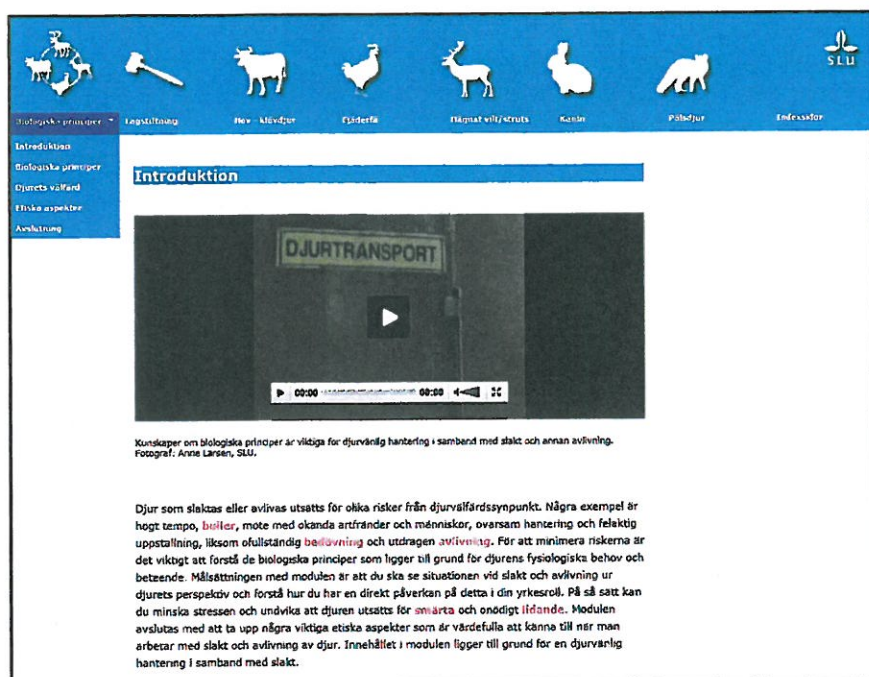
SLU

Biologiska principer | Lagstiftning | Hov - klövdjur | Fjäderfä | Hägnat vilt/struts | Kanin | Pälsdjur | Indexsidor

Introduktion
Biologiska principer
Djurets välfärd
Etiska aspekter
Avslutning

Introduktion

DJURTRANSPORT

00:00 00:00

Kunskaper om biologiska principer är viktiga för djurvänlig hantering i samband med slakt och annan avlivning. Fotograf: Anne Larsen, SLU.

Djur som slaktas eller avlivas utsätts för olika risker från djurvälfärdssynpunkt. Några exempel är högt tempo, buller, möte med okända artfränder och människor, ovarsam hantering och felaktig uppstallning, liksom ofullständig bedövning och utdragen avlivning. För att minimera riskerna är det viktigt att förstå de biologiska principer som ligger till grund för djurens fysiologiska behov och beteende. Målsättningen med modulen är att du ska se situationen vid slakt och avlivning ur djurets perspektiv och förstå hur du har en direkt påverkan på detta i din yrkesroll. På så sätt kan du minska stressen och undvika att djuren utsätts för smärta och onödigt lidande. Modulen avslutas med att ta upp några viktiga etiska aspekter som är värdefulla att känna till när man arbetar med slakt och avlivning av djur. Innehållet i modulen ligger till grund för en djurvänlig hantering i samband med slakt.